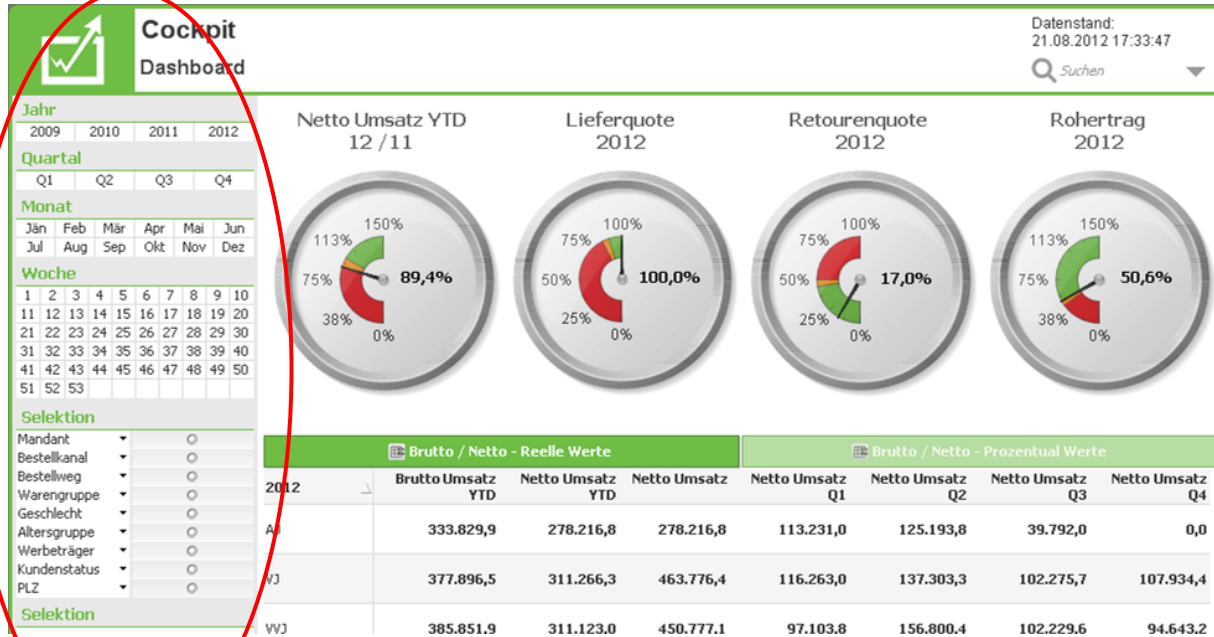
Cockpit
Dashboard

Datenstand:
21.08.2012 17:33:47
Suchen

Jahr
2009 2010 2011 2012

Quartal
Q1 Q2 Q3 Q4

Monat
Jän Feb Mär Apr Mai Jun
Jul Aug Sep Okt Nov Dez

Woche
1 2 3 4 5 6 7 8 9 10
11 12 13 14 15 16 17 18 19 20
21 22 23 24 25 26 27 28 29 30
31 32 33 34 35 36 37 38 39 40
41 42 43 44 45 46 47 48 49 50
51 52 53

Selektion
Mandant
Bestellkanal
Bestellweg
Warengruppe
Geschlecht
Altersgruppe
Werbeträger
Kundenstatus
PLZ

Selektion

Netto Umsatz YTD
12 / 11
150% 113% 75% 38% 0%
89,4%

Lieferquote
2012
100% 75% 50% 25% 0%
100,0%

Retourenquote
2012
100% 75% 50% 25% 0%
17,0%

Rohertrag
2012
150% 113% 75% 38% 0%
50,6%

Brutto / Netto - Reelle Werte
Brutto / Netto - Prozentual Werte

| 2012 | Brutto Umsatz YTD | Netto Umsatz YTD | Netto Umsatz | Netto Umsatz Q1 | Netto Umsatz Q2 | Netto Umsatz Q3 | Netto Umsatz Q4 |
|---|---|---|---|---|---|---|---|
| AJ | 333.829,9 | 278.216,8 | 278.216,8 | 113.231,0 | 125.193,8 | 39.792,0 | 0,0 |
| VJ | 377.896,5 | 311.266,3 | 463.776,4 | 116.263,0 | 137.303,3 | 102.275,7 | 107.934,4 |
| VVJ | 385.851,9 | 311.123,0 | 450.777,1 | 97.103,8 | 156.800,4 | 102.229,6 | 94.643,2 |